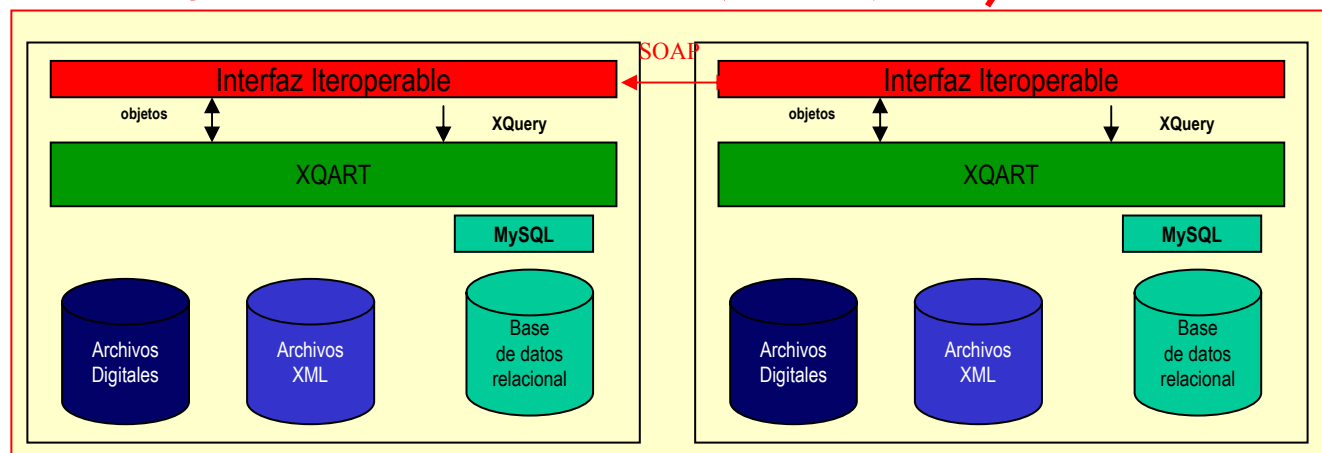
SOAP

Interfaz Iteroperable

objetos

XQuery

XQART

MySQL

Archivos Digitales

Archivos XML

Base de datos relacional

Interfaz Iteroperable

objetos

XQuery

XQART

MySQL

Archivos Digitales

Archivos XML

Base de datos relacional